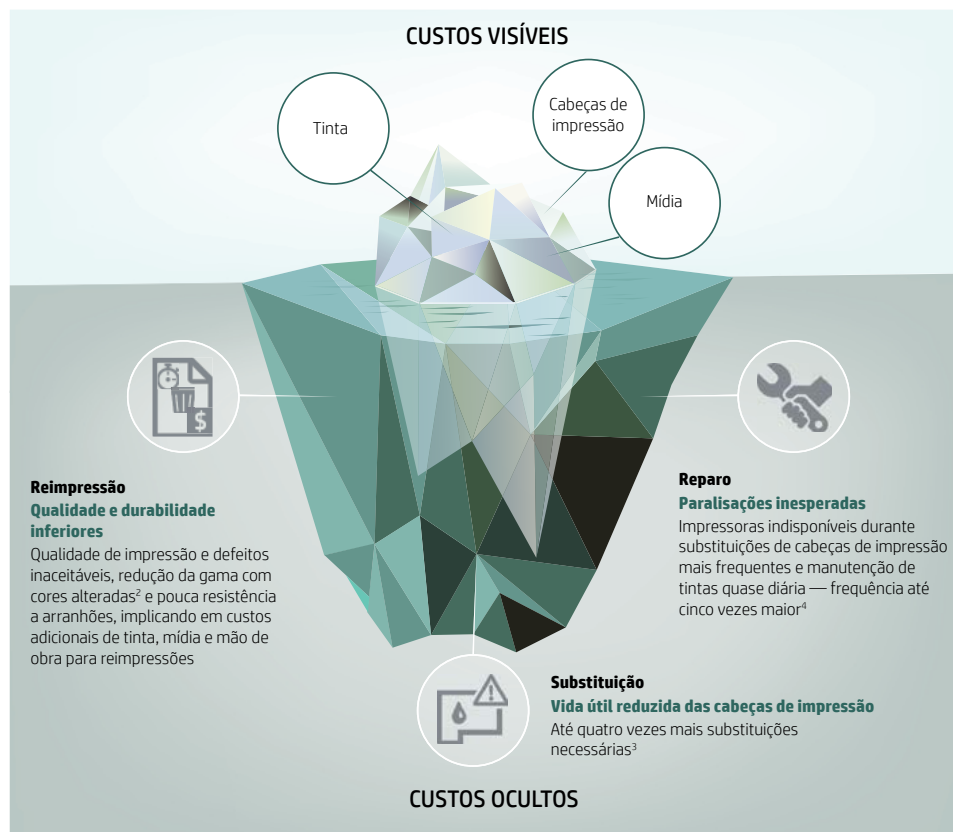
CUSTOS VISÍVEIS

Tinta

Cabeças de impressão

Mídia

Reimpressão
Qualidade e durabilidade inferiores
Qualidade de impressão e defeitos inaceitáveis, redução da gama com cores alteradas$^2$ e pouca resistência a arranhões, implicando em custos adicionais de tinta, mídia e mão de obra para reimpressões

Reparo
Paralisações inesperadas
Impressoras indisponíveis durante substituições de cabeças de impressão mais frequentes e manutenção de tintas quase diária — frequência até cinco vezes maior$^4$

Substituição
Vida útil reduzida das cabeças de impressão
Até quatro vezes mais substituições necessárias$^3$

CUSTOS OCULTOS